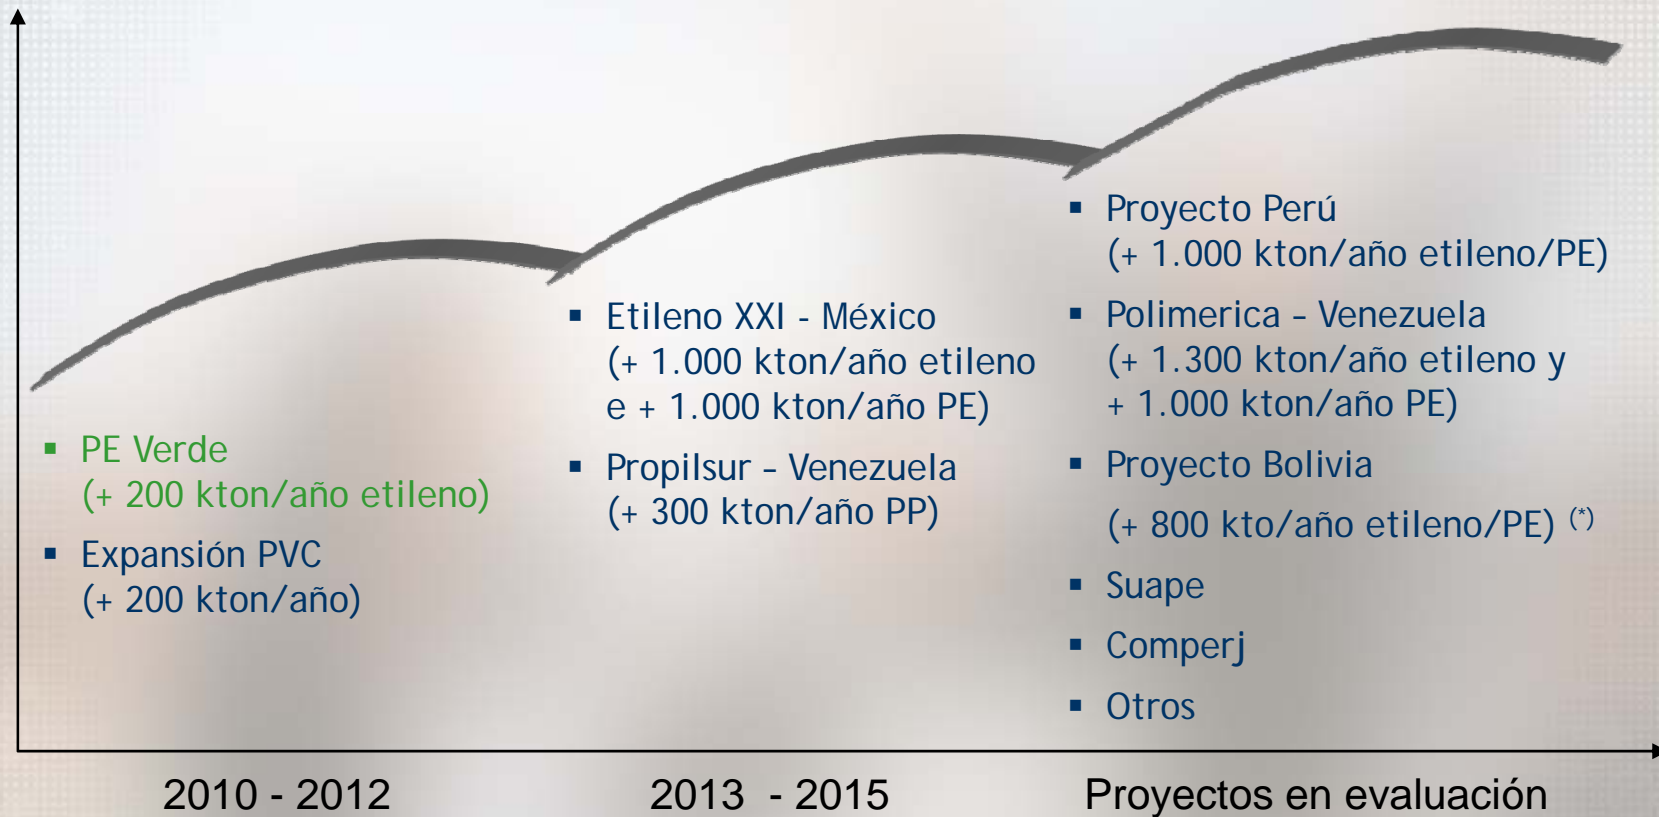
▪ PE Verde
(+ 200 kton/año etileno)

▪ Expansión PVC
(+ 200 kton/año)

▪ Etileno XXI - México
(+ 1.000 kton/año etileno e + 1.000 kton/año PE)

▪ Propilsur – Venezuela
(+ 300 kton/año PP)

▪ Proyecto Perú
(+ 1.000 kton/año etileno/PE)

▪ Polimerica – Venezuela
(+ 1.300 kton/año etileno y + 1.000 kton/año PE)

▪ Proyecto Bolivia
(+ 800 kto/año etileno/PE) $^{(*)}$

▪ Suape

▪ Comperj

▪ Otros

2010 - 2012

2013 - 2015

Proyectos en evaluación